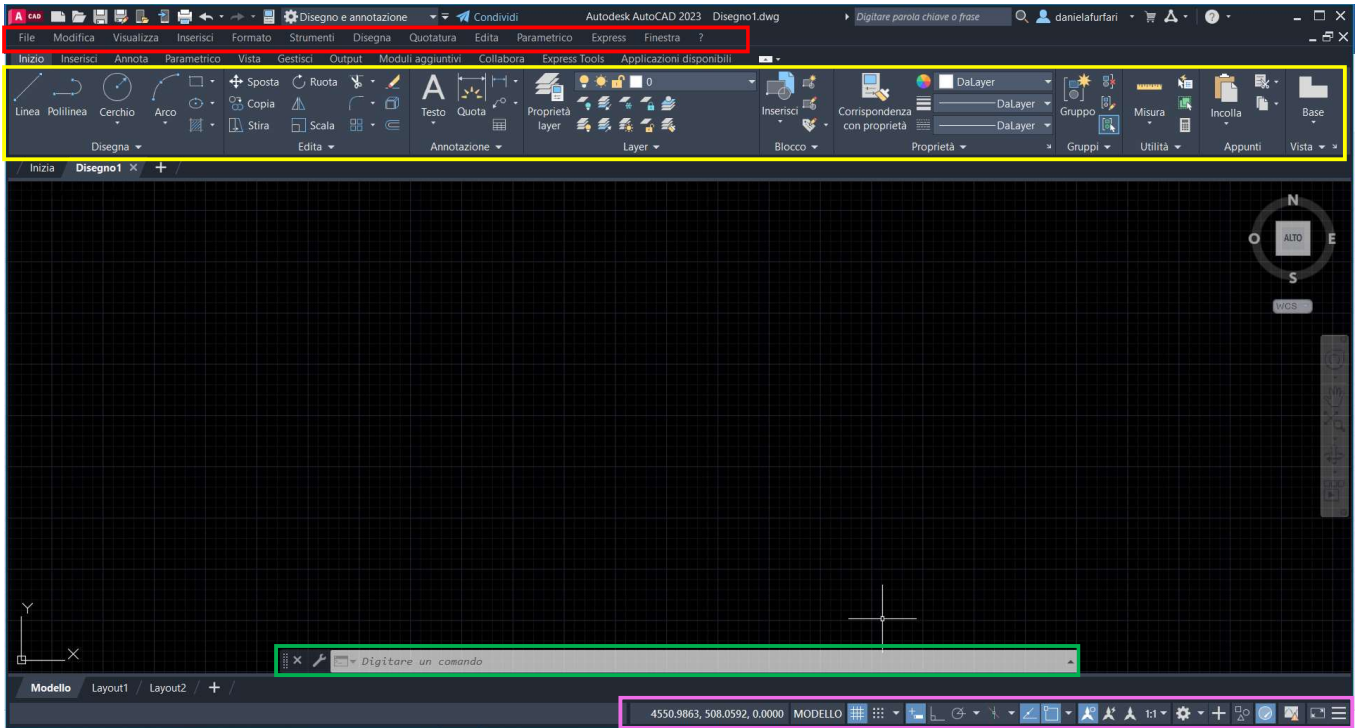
A CAD Disegno e annotazione Condividi Autodesk AutoCAD 2023 Disegno1.dwg Digitare parola chiave o frase danielafurfari

File Modifica Visualizza Inserisci Formato Strumenti Disegna Quotatura Edita Parametrico Express Finestra ?

Inizio Inserisci Annota Parametrico Vista Gestisci Output Moduli aggiuntivi Collabora Express Tools Applicazioni disponibili

Linea Polilinea Cerchio Arco
Disegna

Sposta Ruota Copia Stira Scala
Edita

Testo Quota
Annotazione

Proprietà layer 0
Layer

Inserisci
Blocco

Corrispondenza con proprietà DaLayer DaLayer DaLayer
Proprietà

Gruppo
Gruppi

Misura
Utilità

Incolla
Appunti

Base
Vista

Inizio Disegno1 × +

N
O ALTO E
S
WCS

Y
X

× Digitare un comando

Modello Layout1 Layout2 +

4550.9863, 508.0592, 0.0000 MODELLO 1:1